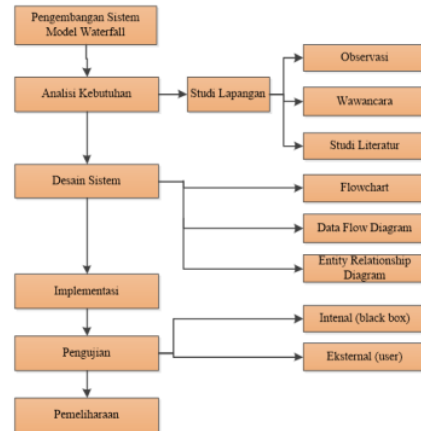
Pengembangan Sistem Model Waterfall

Analisi Kebutuhan

Studi Lapangan

Observasi

Wawancara

Studi Literatur

Desain Sistem

Flowchart

Data Flow Diagram

Entity Relationship Diagram

Implementasi

Pengujian

Intenal (black box)

Eksternal (user)

Pemeliharaan